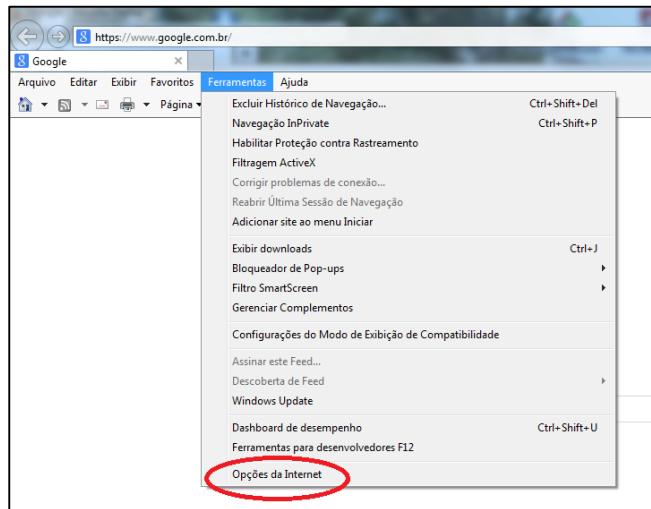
https://www.google.com.br/

Google

Arquivo Editar Exibir Favoritos Ferramentas Ajuda

Página

Excluir Histórico de Navegação... Ctrl+Shift+Del
Navegação InPrivate Ctrl+Shift+P
Habilitar Proteção contra Rastreamento
Filtragem ActiveX
Corrigir problemas de conexão...
Reabrir Última Sessão de Navegação
Adicionar site ao menu Iniciar

Exibir downloads Ctrl+J
Bloqueador de Pop-ups
Filtro SmartScreen
Gerenciar Complementos

Configurações do Modo de Exibição de Compatibilidade

Assinar este Feed...
Descoberta de Feed
Windows Update

Dashboard de desempenho Ctrl+Shift+U
Ferramentas para desenvolvedores F12

Opções da Internet